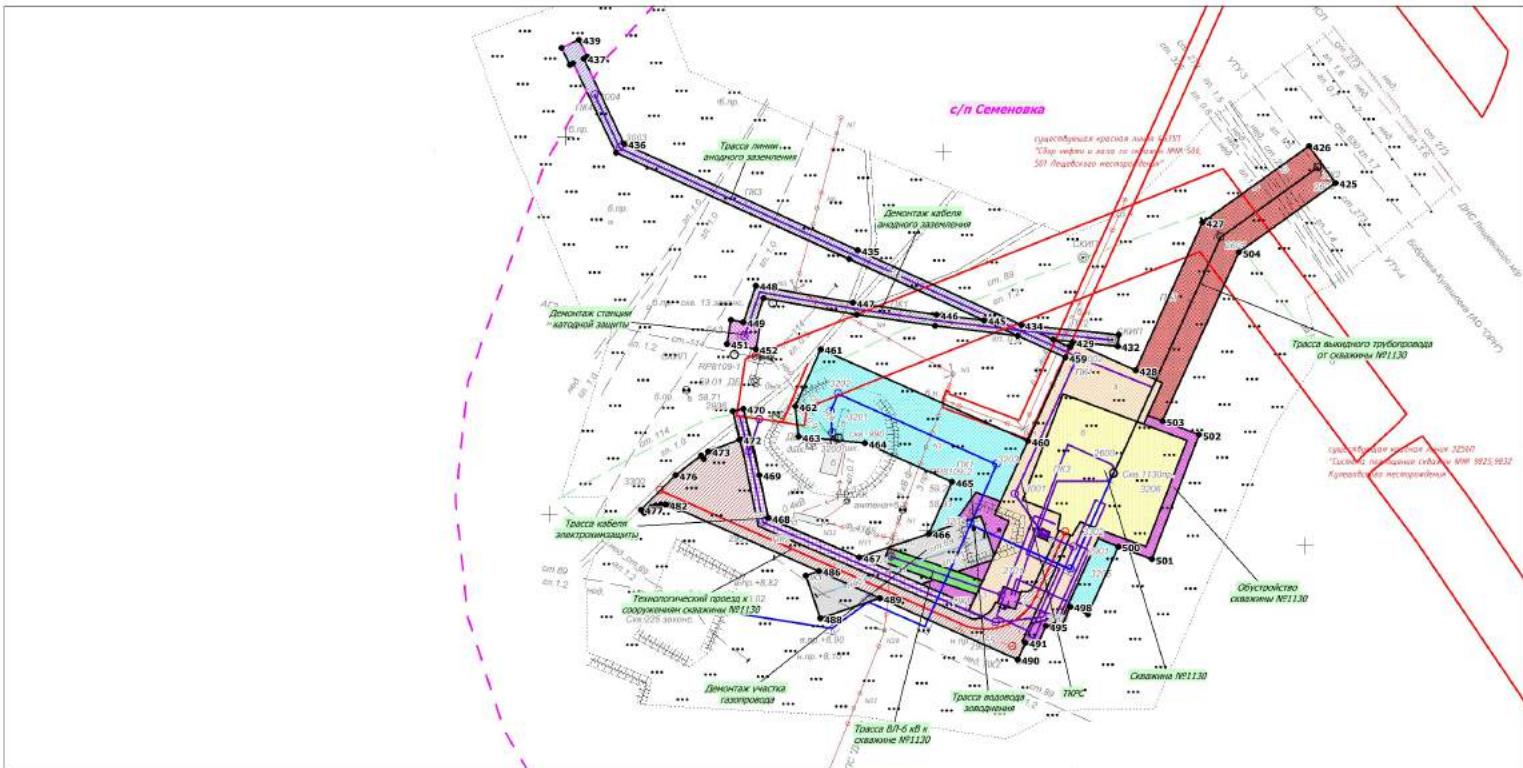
с/п Семеновка

439
437
436
435
448
447
446
445
434
429
432
449
451
452
461
462
463
464
470
472
473
476
477
482
469
468
467
486
488
489
465
466
460
459
428
427
426
425
504
503
502
500
501
498
495
491
490

Трасса линии анодного заземления

Демонтаж кабеля анодного заземления

Демонтаж станции катодной защиты

Трасса кабеля электрохимзащиты

Технологический проезд к сооружениям скважины №1130

Демонтаж участка газопровода

Трасса ВЛ-6 кВ к скважине №1130

Трасса водовода заводнения

ТКРС

Скважина №1130

Обустройство скважины №1130

Трасса выкидного трубопровода от скважины №1130

существующая красная линия 6431П "Сбор нефти и газа со скважин №№ 584, 501 Лещевского месторождения"

существующая красная линия 3256П "Система поддержки скважин №№ 9825,9832 Кулешовского месторождения"

ДНС Лещевского м/р

УТУ-3

УТУ-4

Скв.1130пр.

Скв.225 законс.

КИП

ГКЗ